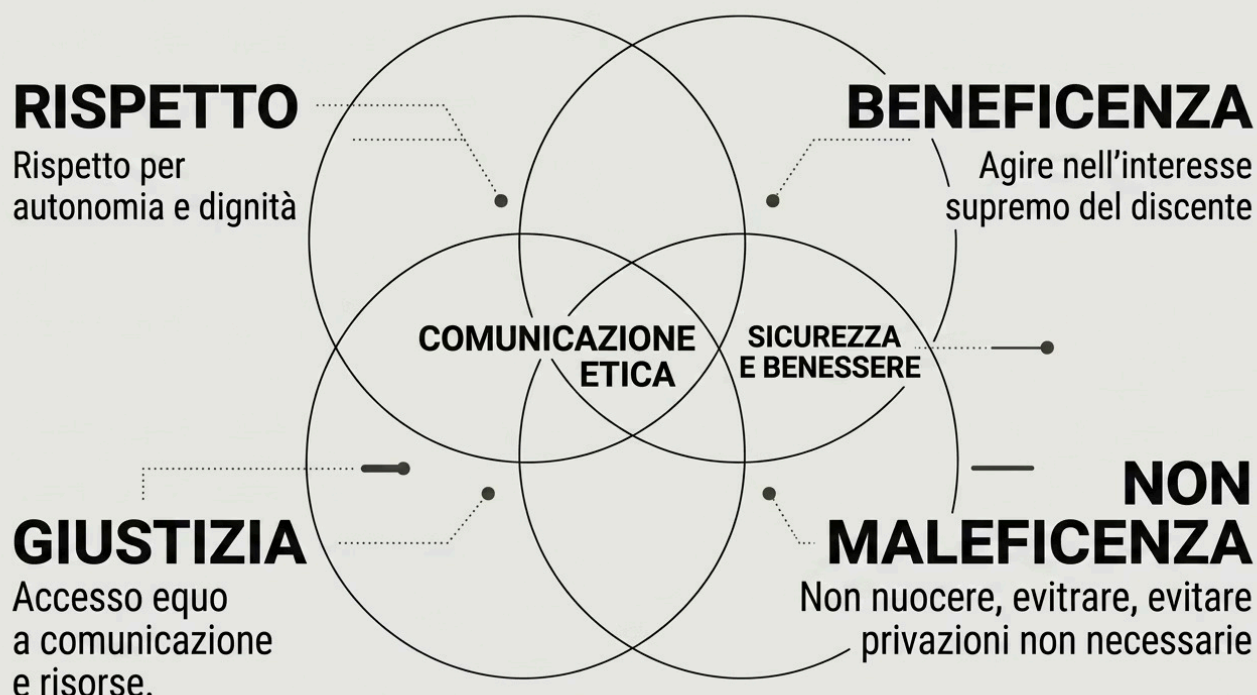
RISPETTO
Rispetto per autonomia e dignità

BENEFICENZA
Agire nell'interesse supremo del discente

COMUNICAZIONE ETICA

SICUREZZA E BENESSERE

GIUSTIZIA
Accesso equo a comunicazione e risorse.

NON MALEFICENZA
Non nuocere, evitrare, evitare privazioni non necessarie